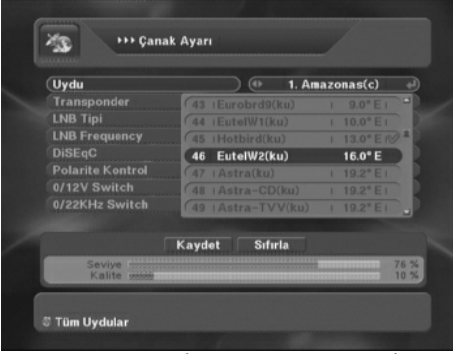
››› Çanak Ayarı

Uydu
1. Amazonas(c)
Transponder
LNB Tipi
LNB Frequency
DiSEqC
Polarite Kontrol
0/12V Switch
0/22KHz Switch

43 Eurobrd9(ku) 9.0° E
44 EutelW1(ku) 10.0° E
45 Hotbird(ku) 13.0° E
46 EutelW2(ku) 16.0° E
47 Astra(ku) 19.2° E
48 Astra-CD(ku) 19.2° E
49 Astra-TVV(ku) 19.2° E

Kaydet
Sıfırla
Seviye 76 %
Kalite 10 %

Tüm Uydular